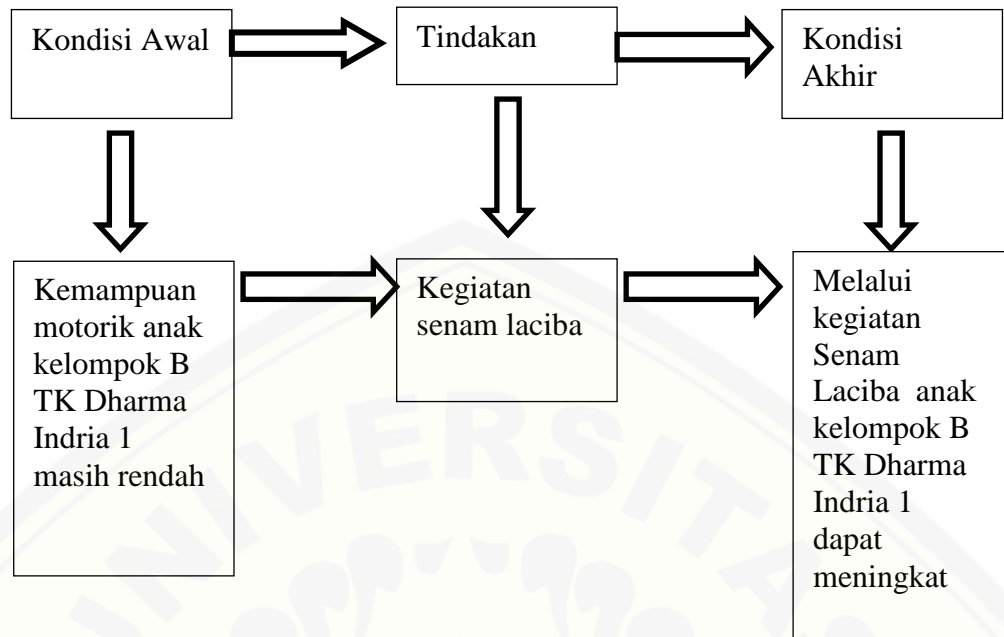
Kondisi Awal

Tindakan

Kondisi Akhir

Kemampuan motorik anak kelompok B TK Dharma Indria 1 masih rendah

Kegiatan senam laciba

Melalui kegiatan Senam Laciba anak kelompok B TK Dharma Indria 1 dapat meningkat

UNIVERSITAS